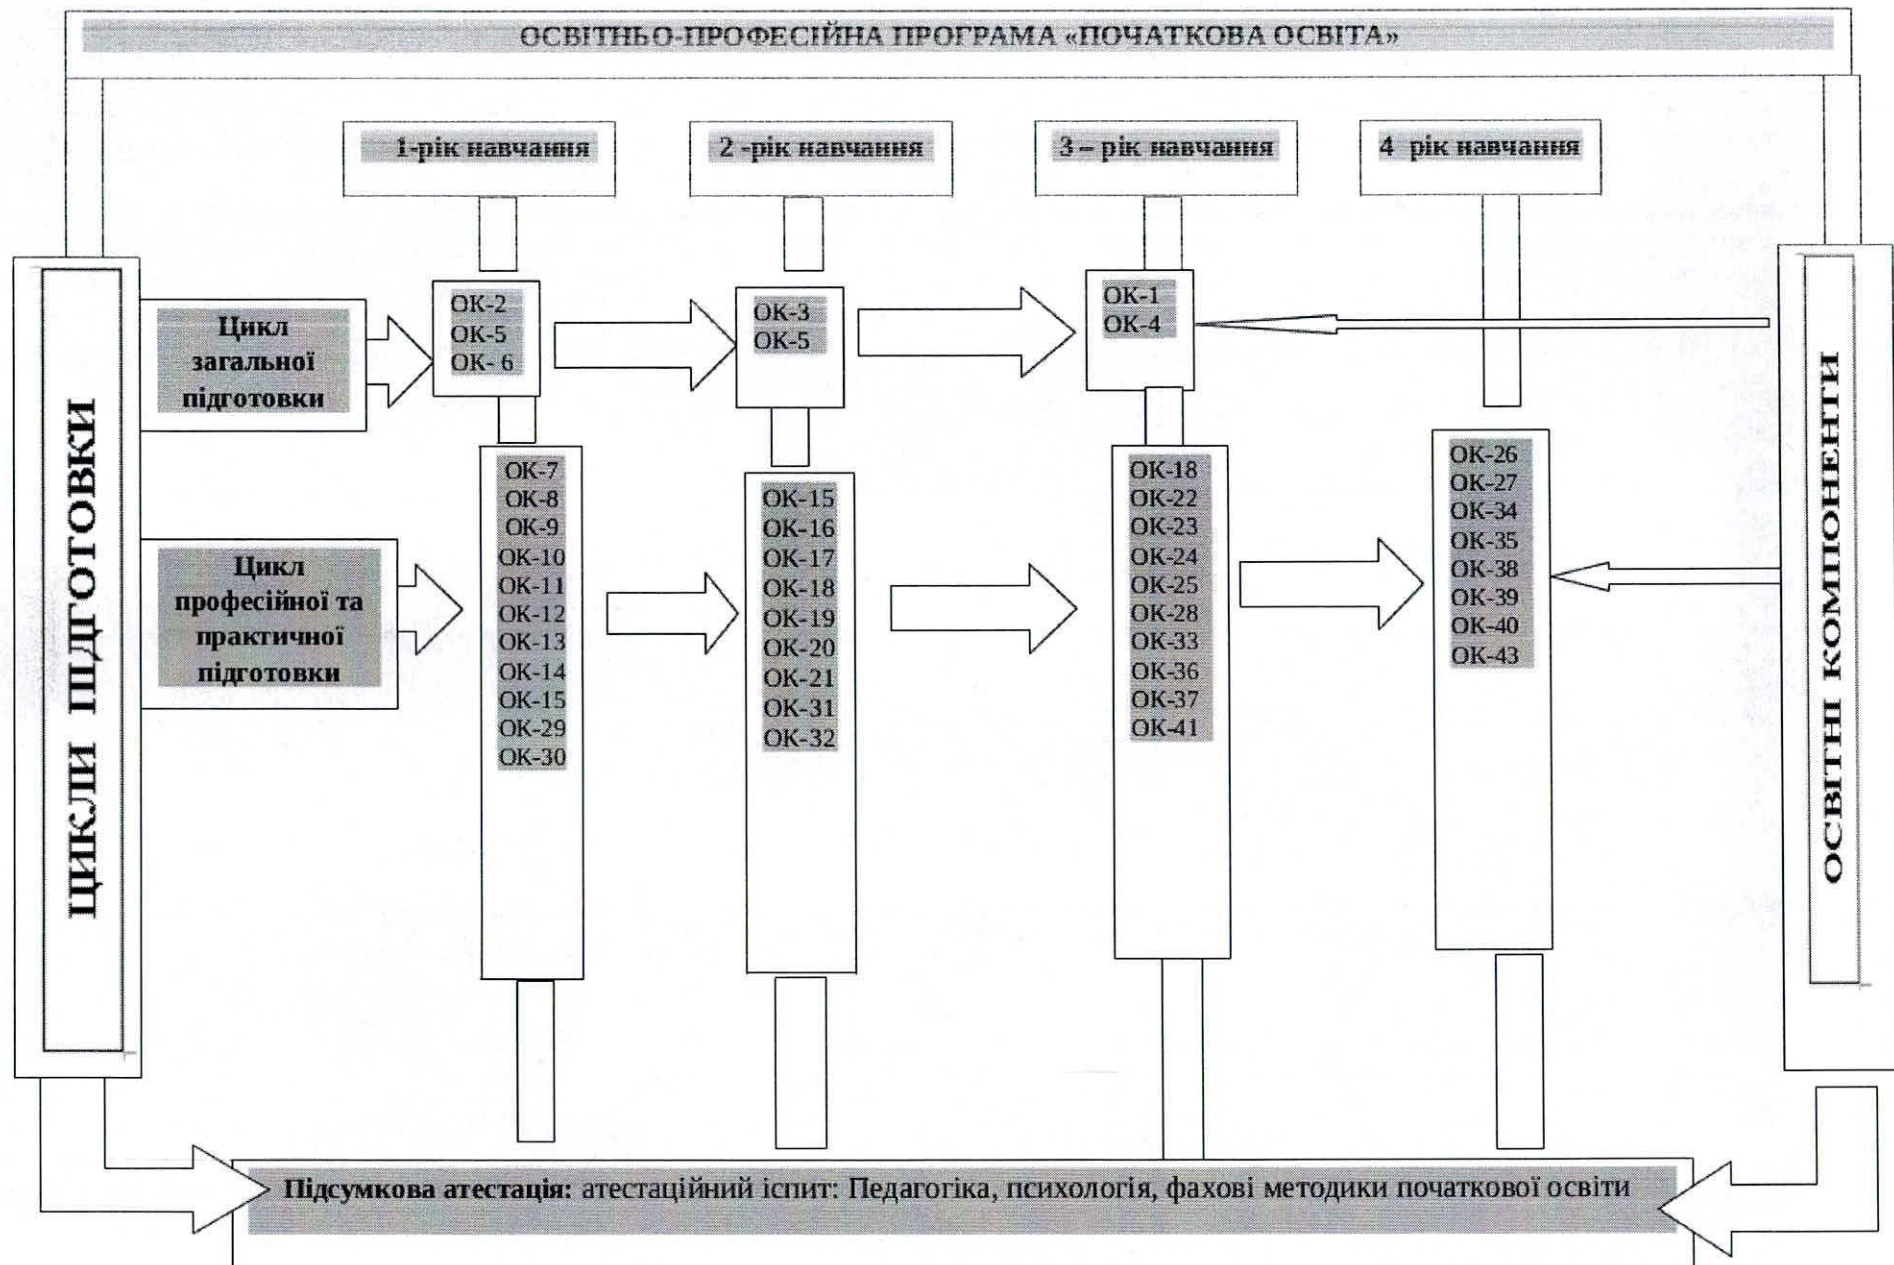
ОСВІТНЬО-ПРОФЕСІЙНА ПРОГРАМА «ПОЧАТКОВА ОСВІТА»

1-рік навчання

2 -рік навчання

3 – рік навчання

4 рік навчання

ЦИКЛИ ПІДГОТОВКИ

Цикл загальної підготовки

Цикл професійної та практичної підготовки

ОК-2
ОК-5
ОК- 6

ОК-3
ОК-5

ОК-1
ОК-4

ОК-7
ОК-8
ОК-9
ОК-10
ОК-11
ОК-12
ОК-13
ОК-14
ОК-15
ОК-29
ОК-30

ОК-15
ОК-16
ОК-17
ОК-18
ОК-19
ОК-20
ОК-21
ОК-31
ОК-32

ОК-18
ОК-22
ОК-23
ОК-24
ОК-25
ОК-28
ОК-33
ОК-36
ОК-37
ОК-41

ОК-26
ОК-27
ОК-34
ОК-35
ОК-38
ОК-39
ОК-40
ОК-43

ОСВІТНІ КОМПОНЕНТИ

Підсумкова атестація: атестаційний іспит: Педагогіка, психологія, фахові методики початкової освіти